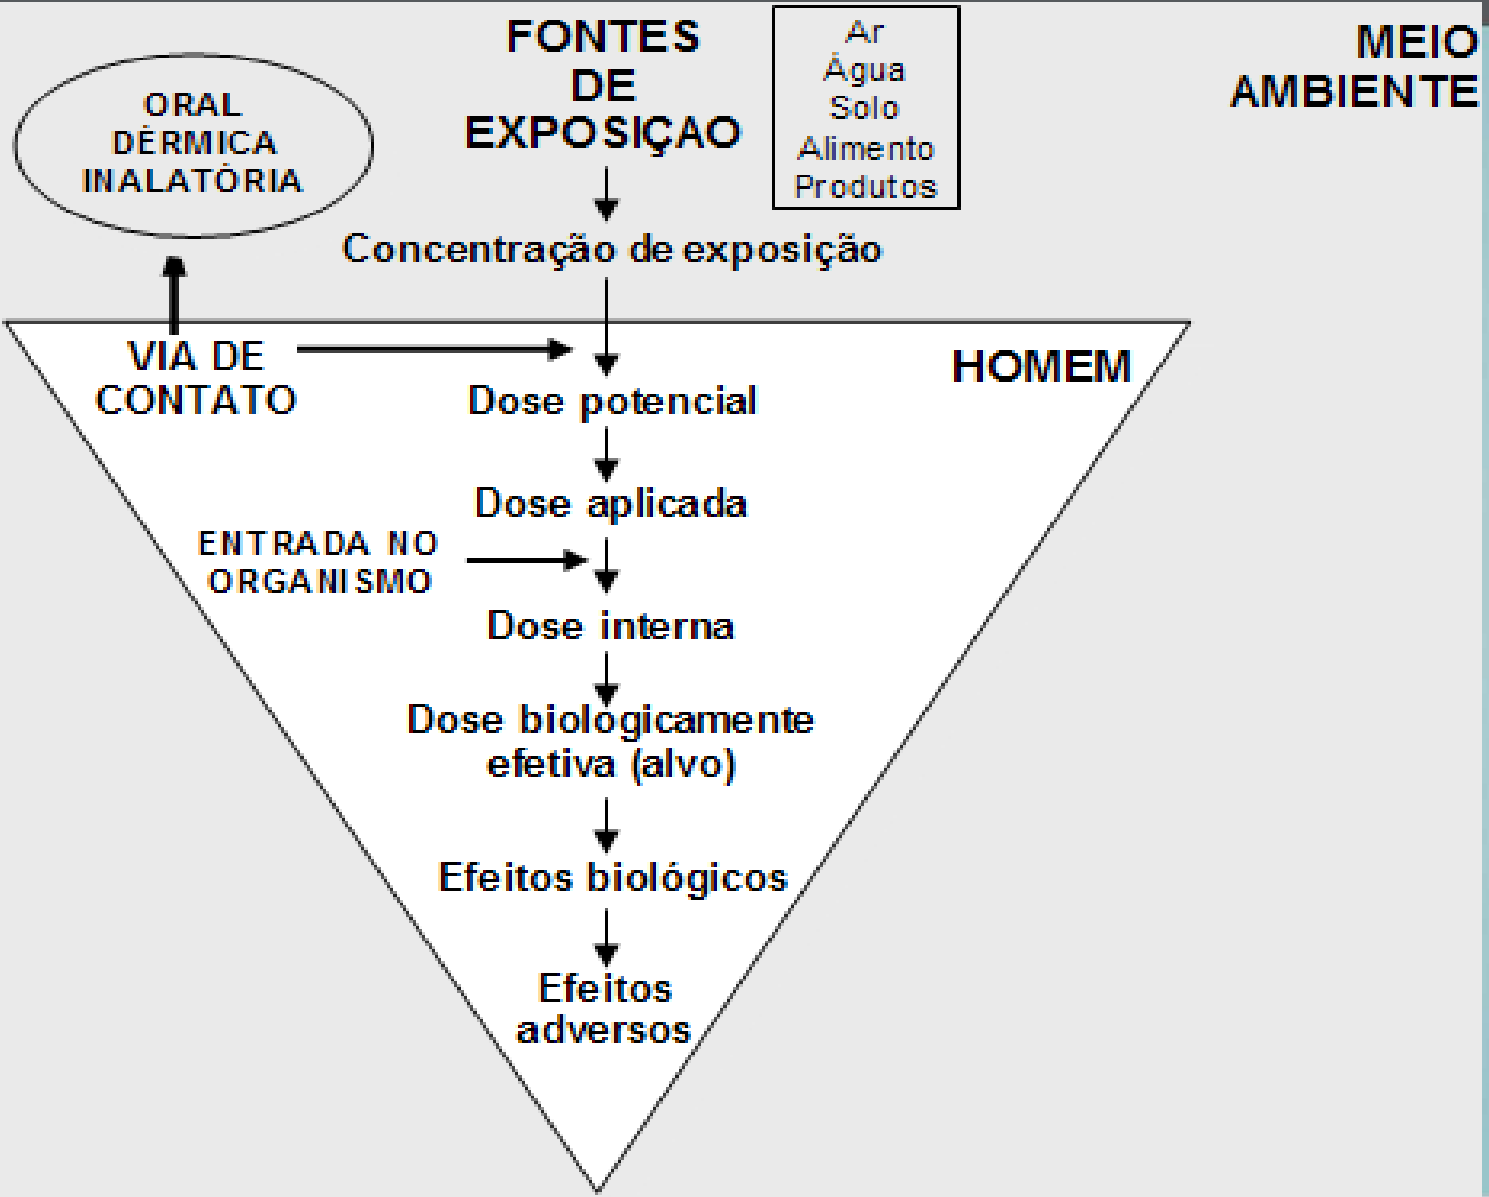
ORAL
DÉRMICA
INALATÓRIA

FONTES
DE
EXPOSIÇAO

Ar
Água
Solo
Alimento
Produtos

MEIO
AMBIENTE

Concentração de exposição

VIA DE
CONTATO

HOMEM

Dose potencial

Dose aplicada

ENTRADA NO
ORGANISMO

Dose interna

Dose biologicamente
efetiva (alvo)

Efeitos biológicos

Efeitos
adversos